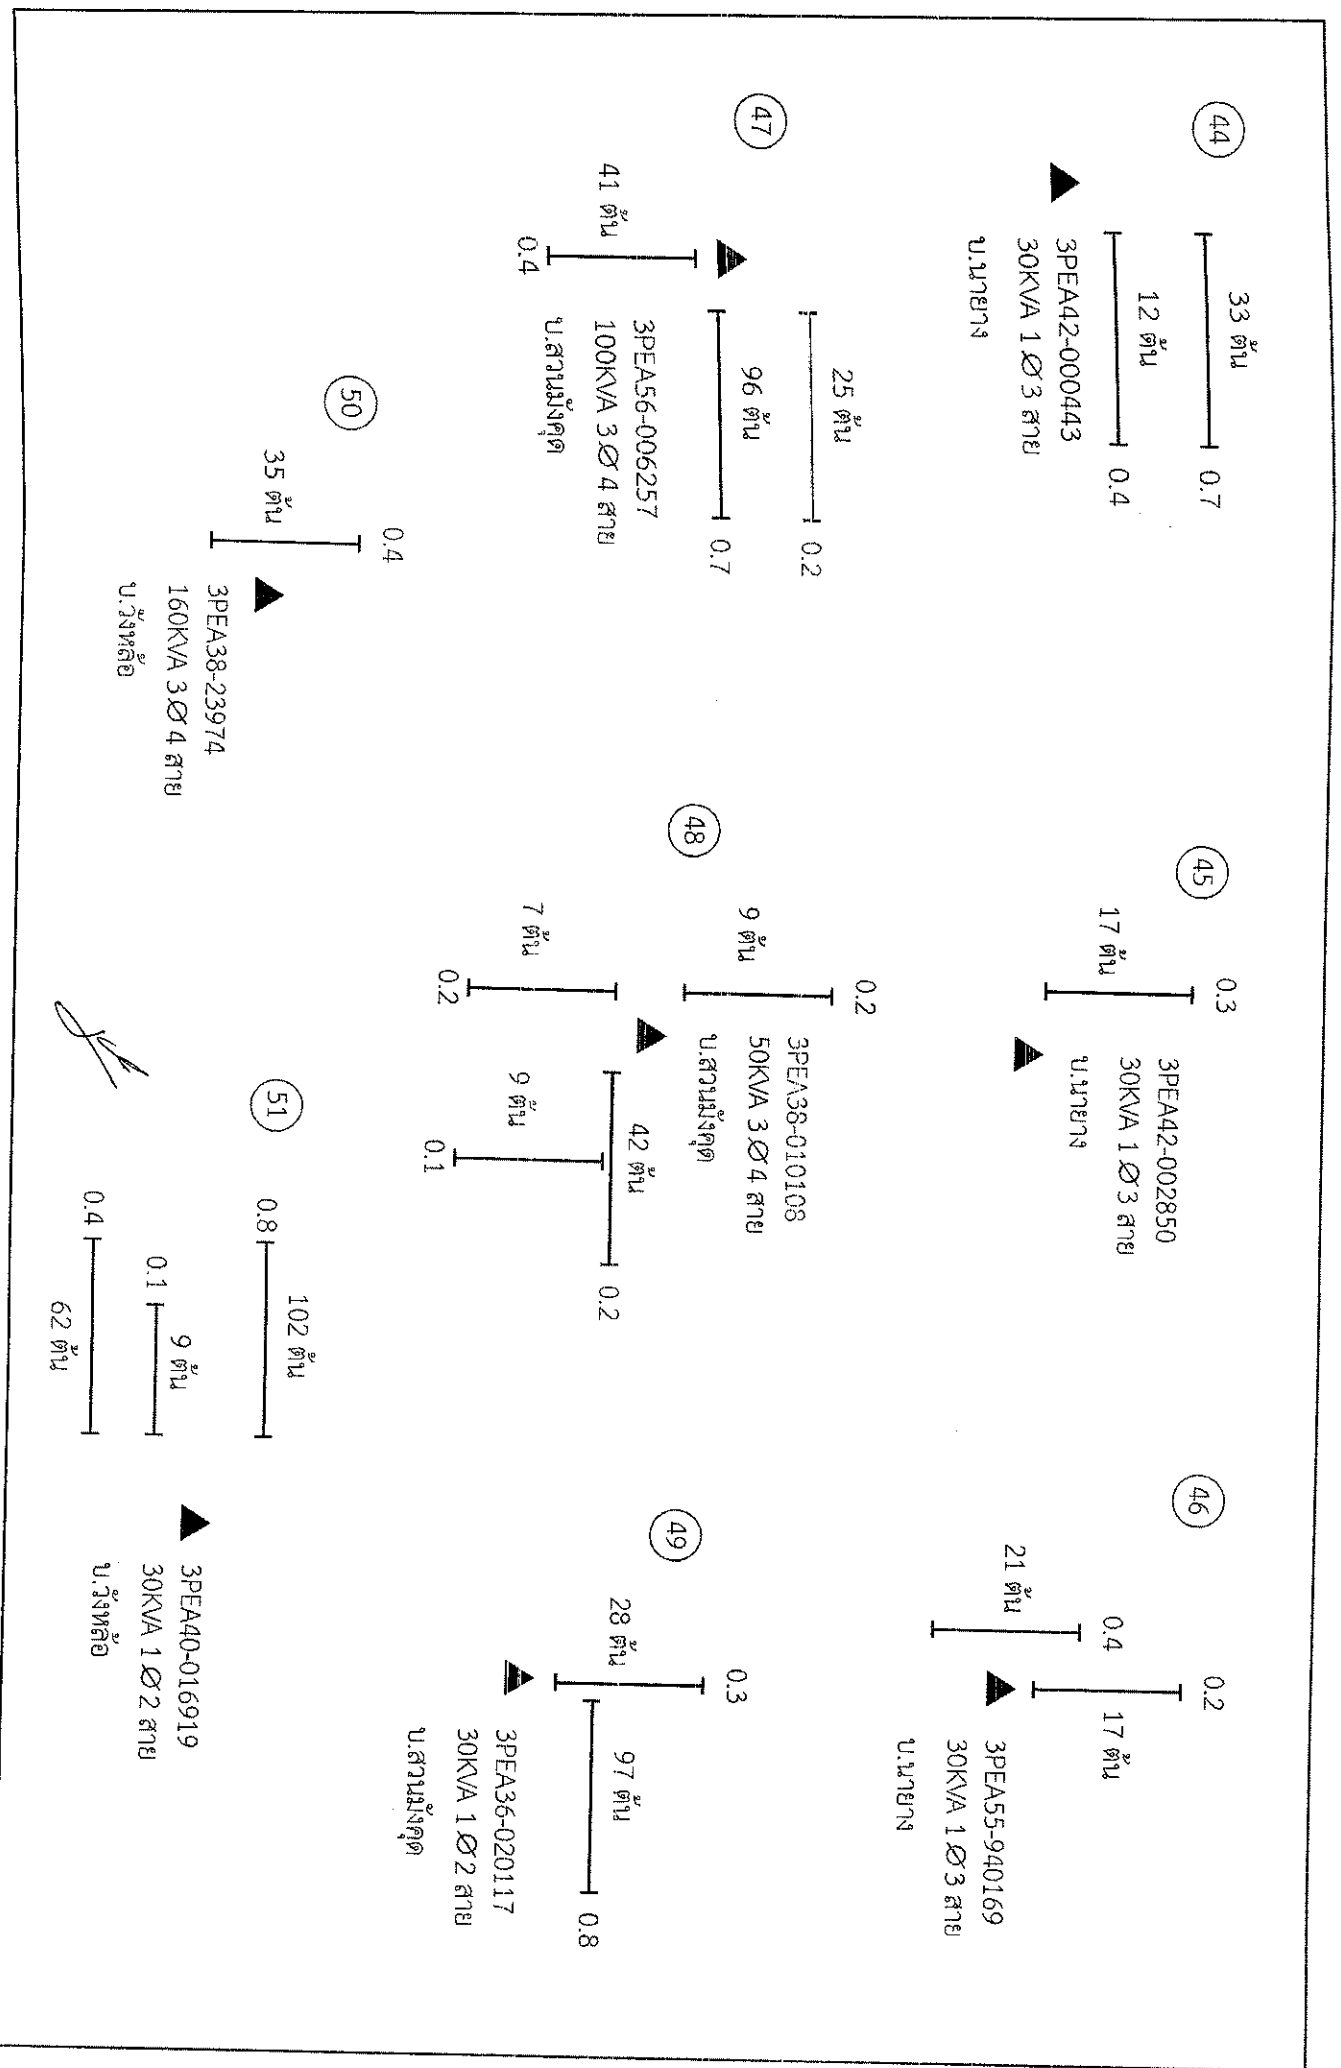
44
33 ต้น 0.7
12 ต้น 0.4
3PEA42-000443
30KVA 1 Ø 3 สาย
บ.นายาง

45
0.3
17 ต้น
3PEA42-002850
30KVA 1 Ø 3 สาย
บ.นายาง

46
0.2
17 ต้น
0.4
21 ต้น
3PEA55-940169
30KVA 1 Ø 3 สาย
บ.นายาง

47
25 ต้น 0.2
96 ต้น 0.7
41 ต้น 0.4
3PEA56-006257
100KVA 3 Ø 4 สาย
บ.สวนมุ้งคุด

48
0.2
9 ต้น
7 ต้น 0.2
3PEA36-010108
50KVA 3 Ø 4 สาย
บ.สวนมุ้งคุด
42 ต้น 0.2
9 ต้น 0.1

49
0.3
28 ต้น
97 ต้น 0.8
3PEA36-020117
30KVA 1 Ø 2 สาย
บ.สวนมุ้งคุด

50
0.4
35 ต้น
3PEA38-23974
160KVA 3 Ø 4 สาย
บ.วังหลิ้ว

51
0.8 102 ต้น
0.1 9 ต้น
0.4 62 ต้น
3PEA40-016919
30KVA 1 Ø 2 สาย
บ.วังหลิ้ว